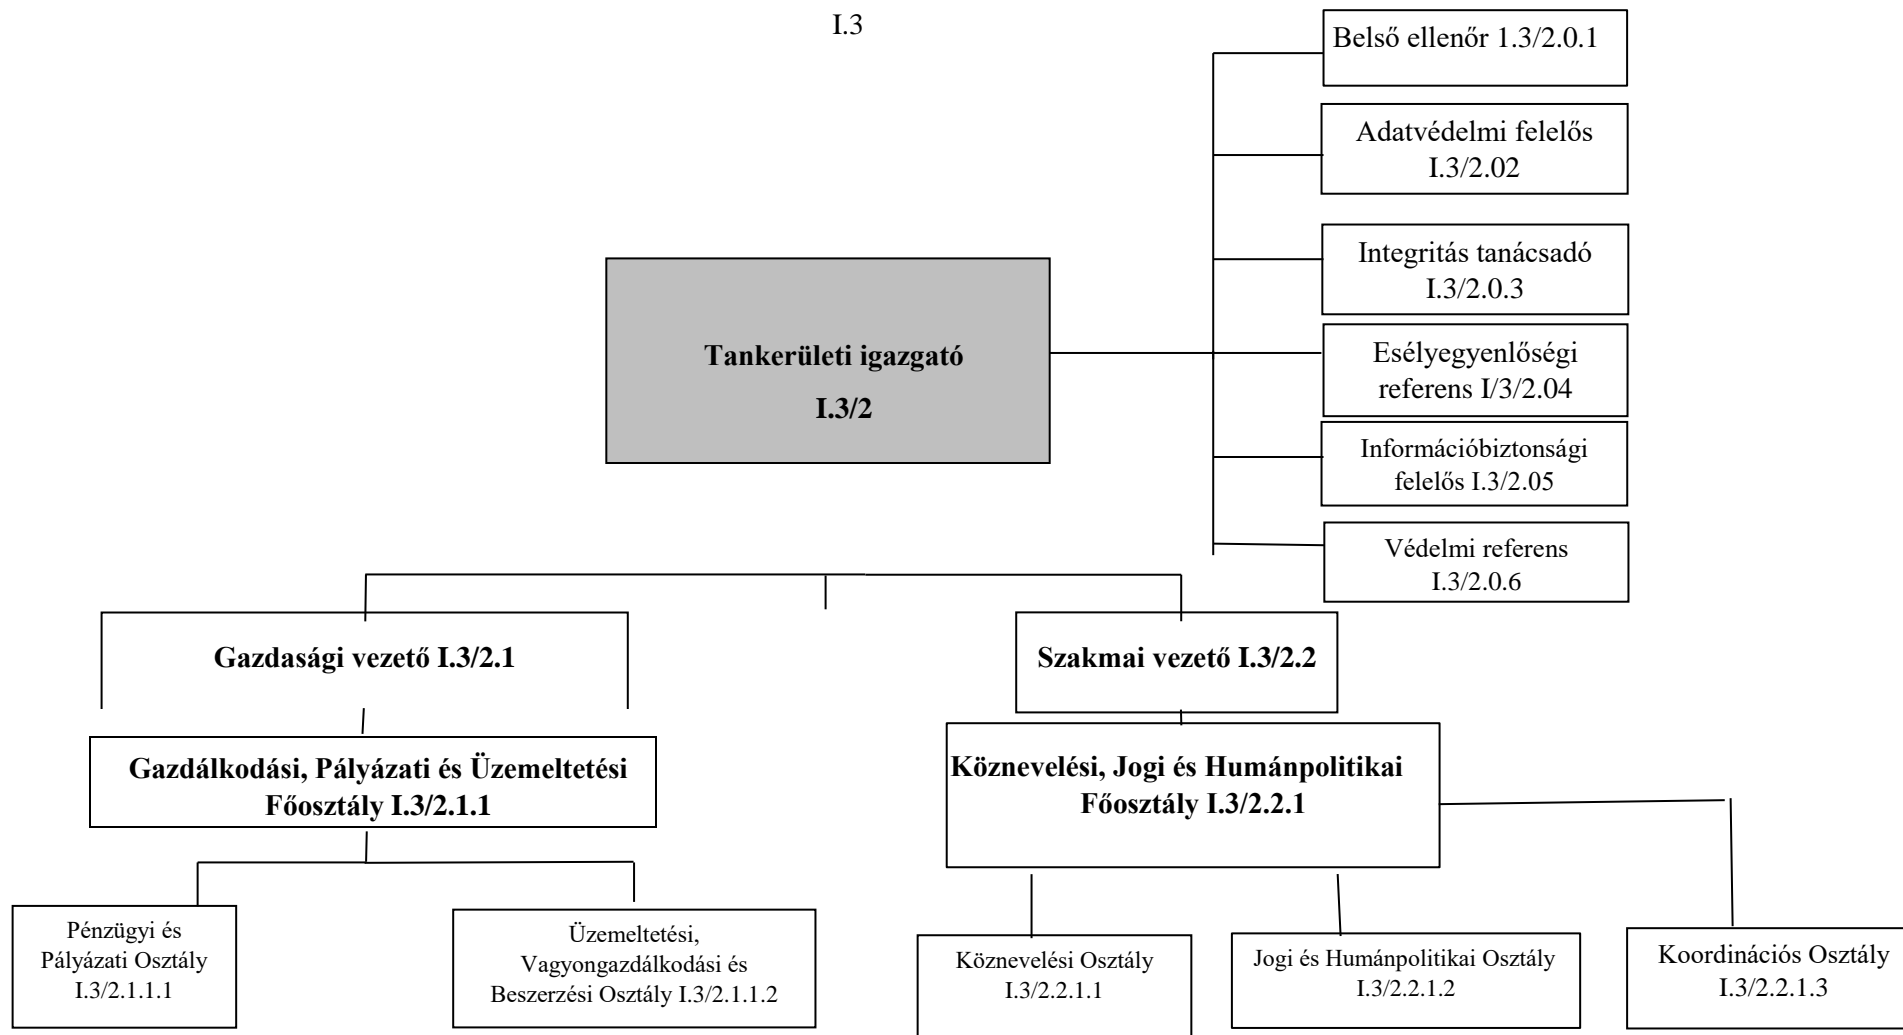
I.3

Belső ellenőr I.3/2.0.1

Adatvédelmi felelős I.3/2.02

Integritás tanácsadó I.3/2.0.3

Tankerületi igazgató

I.3/2

Esélyegyenlőségi referens I/3/2.04

Információbiztonsági felelős I.3/2.05

Védelmi referens I.3/2.0.6

Gazdasági vezető I.3/2.1

Szakmai vezető I.3/2.2

Gazdálkodási, Pályázati és Üzemeltetési Főosztály I.3/2.1.1

Köznevelési, Jogi és Humánpolitikai Főosztály I.3/2.2.1

Pénzügyi és Pályázati Osztály I.3/2.1.1.1

Üzemeltetési, Vagyongazdálkodási és Beszerzési Osztály I.3/2.1.1.2

Köznevelési Osztály I.3/2.2.1.1

Jogi és Humánpolitikai Osztály I.3/2.2.1.2

Koordinációs Osztály I.3/2.2.1.3